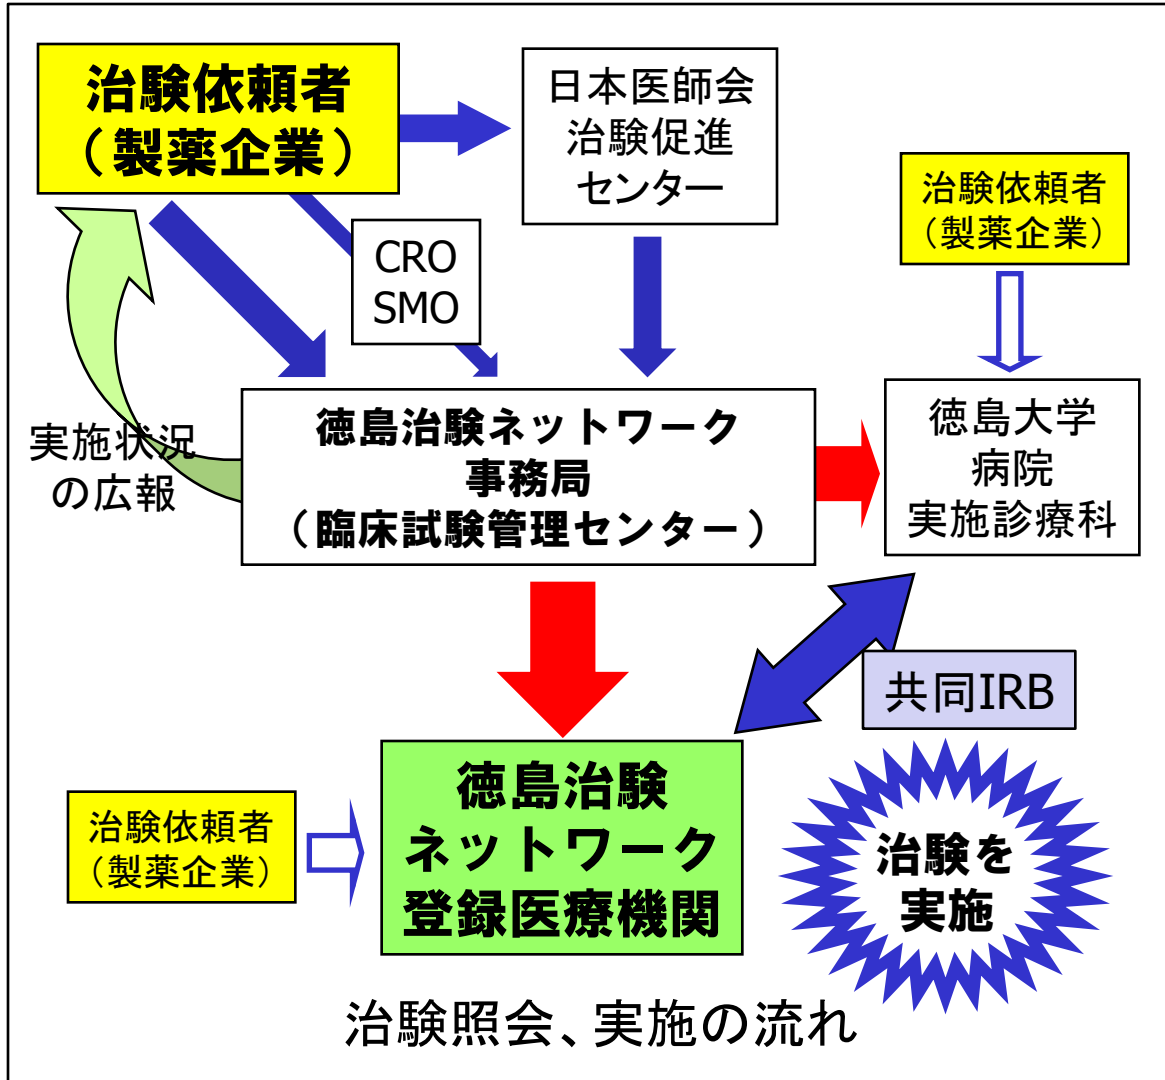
治験依頼者
（製薬企業）

日本医師会
治験促進
センター

CRO
SMO

治験依頼者
（製薬企業）

実施状況
の広報

徳島治験ネットワーク
事務局
（臨床試験管理センター）

徳島大学
病院
実施診療科

共同IRB

治験依頼者
（製薬企業）

徳島治験
ネットワーク
登録医療機関

治験を
実施

治験照会、実施の流れ